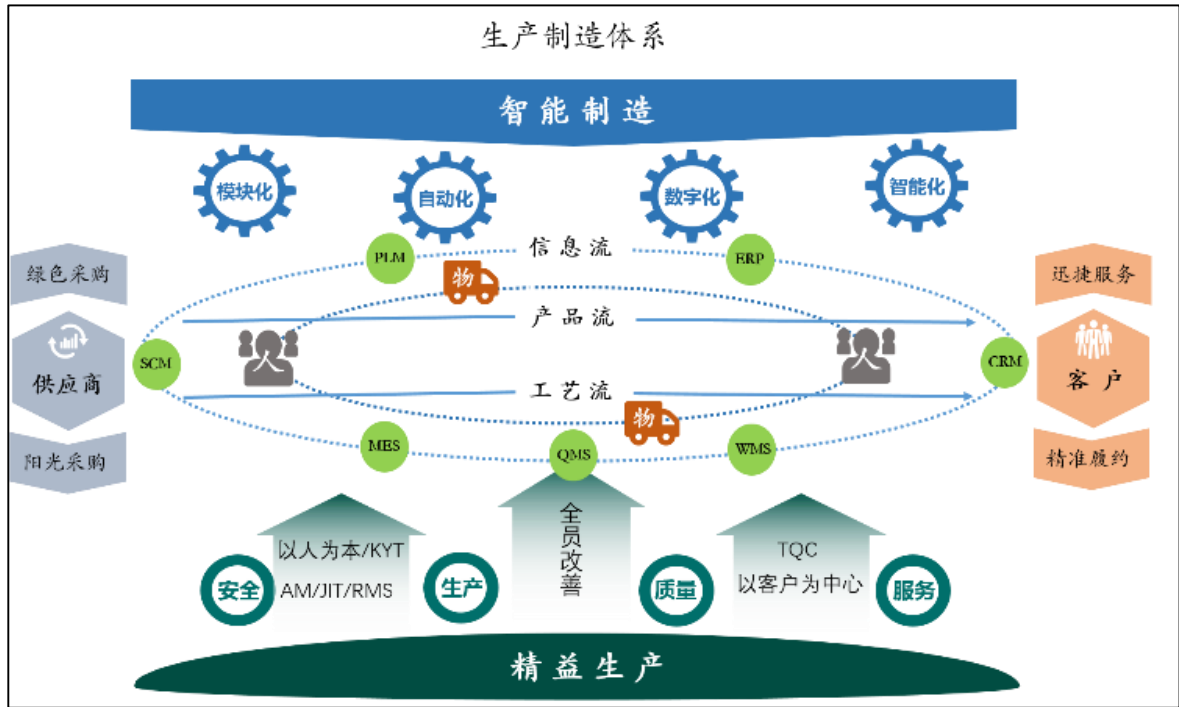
生产制造体系

智能制造

模块化

自动化

数字化

智能化

绿色采购

供应商

阳光采购

PLM

信息流

ERP

物

产品流

SCM

CRM

工艺流

物

MES

QMS

WMS

迅捷服务

客户

精准履约

以人为本/KYT

AM/JIT/RMS

全员改善

TQC

以客户为中心

安全

生产

质量

服务

精益生产